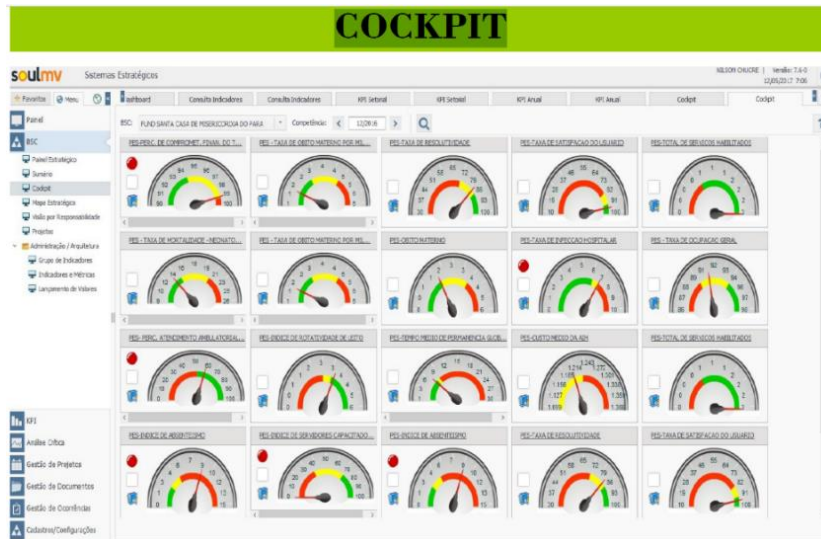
COCKPIT

soulmv Sistemas Estratégicos

NILSON CHUCRE | Versão: 7.6-0
12/05/2017 7:06

Favoritos Menu

Painel

BSC

Painel Estratégico
Sumário
Cockpit
Mapa Estratégico
Visão por Responsabilidade
Projetos
Administração / Arquitetura
Grupo de Indicadores
Indicadores e Métricas
Lançamento de Valores

KPI
Análise Gráfica
Gestão de Projetos
Gestão de Documentos
Gestão de Ocorrências
Cadastros/Configurações

ashboard | Consulta Indicadores | Consulta Indicadores | KPI Setorial | KPI Setorial | KPI Anual | KPI Anual | Cockpit | Cockpit

BSC: FUND SANTA CASA DE MISERICORDIA DO PARA Competência: 12/2016

PES-PERC. DE COMPROMET. FINAN. DO T...
PES - TAXA DE OBITO MATERNO POR MIL...
PES-TAXA DE RESOLUTIVIDADE
PES-TAXA DE SATISFACAO DO USUARIO
PES-TOTAL DE SERVICOS HABILITADOS

PES - TAXA DE MORTALIDADE -NEONATO...
PES - TAXA DE OBITO MATERNO POR MIL...
PES-OBITO MATERNO
PES-TAXA DE INFECCAO HOSPITALAR
PES - TAXA DE OCUPACAO GERAL

PES-PERC. ATENDIMENTO AMBULATORIAL...
PES-INDICE DE ROTATIVIDADE DE LEITO
PES-TEMPO MEDIO DE PERMANENCIA GLOB...
PES-CUSTO MEDIO DA AIH
PES-TOTAL DE SERVICOS HABILITADOS

PES-INDICE DE ABSENTEISMO
PES-INDICE DE SERVIDORES CAPACITADO...
PES-INDICE DE ABSENTEISMO
PES-TAXA DE RESOLUTIVIDADE
PES-TAXA DE SATISFACAO DO USUARIO